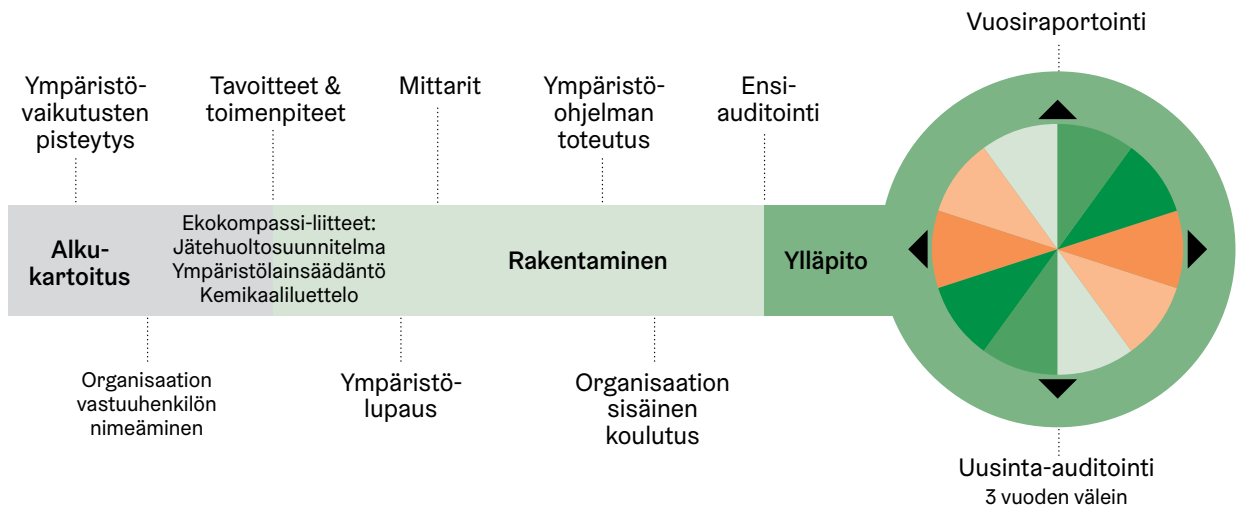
Vuosiraportointi

Ympäristövaikutusten pisteytys

Tavoitteet & toimenpiteet

Mittarit

Ympäristöohjelman toteutus

Ensiauditointi

Alkukartoitus

Ekokompassi-liitteet:
Jätehuoltosuunnitelma
Ympäristölainsäädäntö
Kemikaaliluettelo

Rakentaminen

Ylläpito

Organisaation vastuuhenkilön nimeäminen

Ympäristölupaus

Organisaation sisäinen koulutus

Uusinta-auditointi
3 vuoden välein